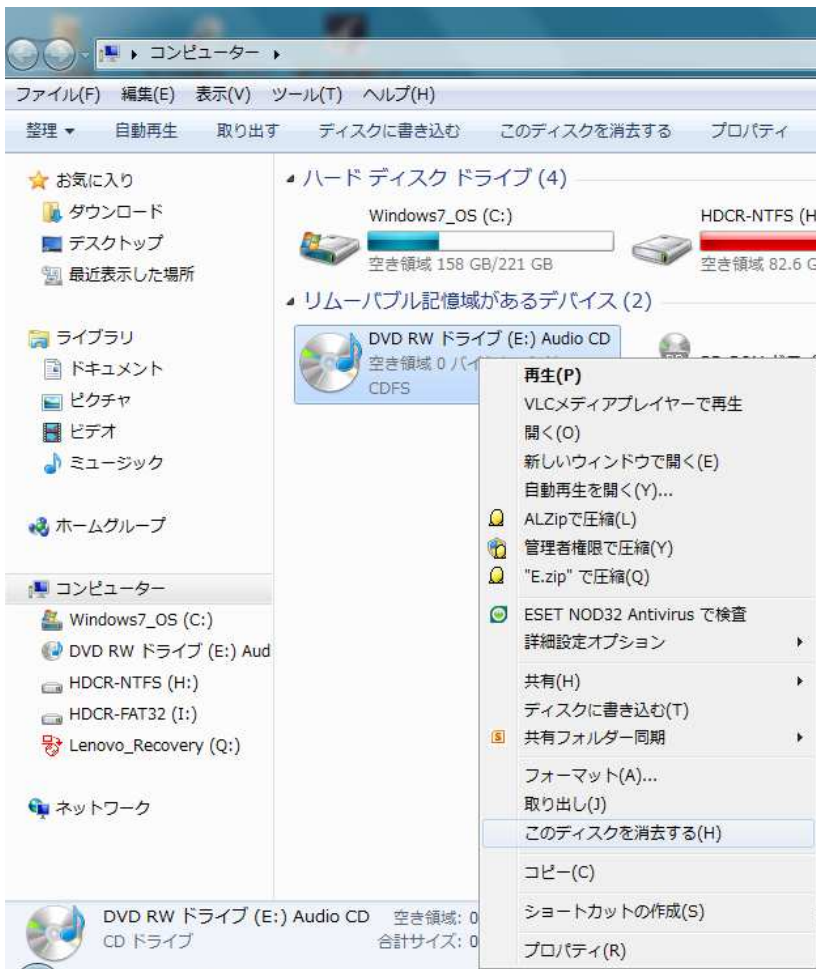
▸ コンピューター ▸

ファイル(F) 編集(E) 表示(V) ツール(T) ヘルプ(H)

整理 ▾ 自動再生 取り出す ディスクに書き込む このディスクを消去する プロパティ

お気に入り
ダウンロード
デスクトップ
最近表示した場所

ライブラリ
ドキュメント
ピクチャ
ビデオ
ミュージック

ホームグループ

コンピューター
Windows7_OS (C:)
DVD RW ドライブ (E:) Aud
HDCR-NTFS (H:)
HDCR-FAT32 (I:)
Lenovo_Recovery (Q:)

ネットワーク

ハード ディスク ドライブ (4)

Windows7_OS (C:)
空き領域 158 GB/221 GB

HDCR-NTFS (H
空き領域 82.6 G

リムーバブル記憶域があるデバイス (2)

DVD RW ドライブ (E:) Audio CD
空き領域 0 バイ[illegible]
CDFS

再生(P)
VLCメディアプレイヤーで再生
開く(O)
新しいウィンドウで開く(E)
自動再生を開く(Y)...
ALZipで圧縮(L)
管理者権限で圧縮(Y)
"E.zip" で圧縮(Q)
ESET NOD32 Antivirus で検査
詳細設定オプション
共有(H)
ディスクに書き込む(T)
共有フォルダー同期
フォーマット(A)...
取り出し(J)
このディスクを消去する(H)
コピー(C)
ショートカットの作成(S)
プロパティ(R)

DVD RW ドライブ (E:) Audio CD 空き領域: 0
CD ドライブ 合計サイズ: 0